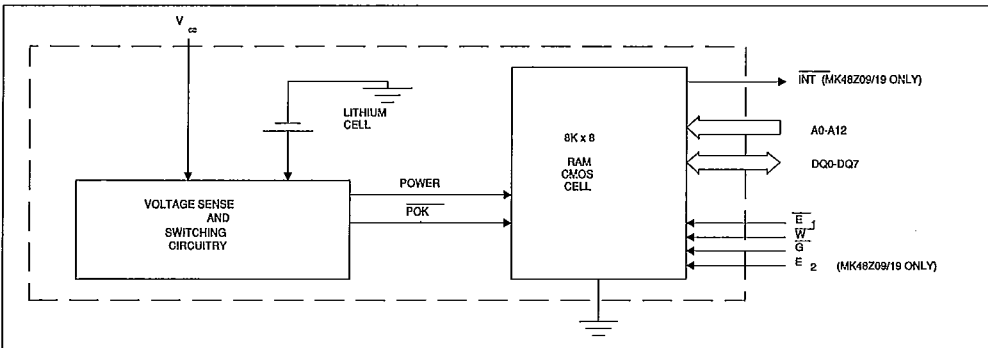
$V_{cc}$

LITHIUM CELL

8K x 8

RAM CMOS CELL

$\overline{INT}$ (MK48Z09/19 ONLY)

A0-A12

DQ0-DQ7

VOLTAGE SENSE AND SWITCHING CIRCUITRY

POWER

$\overline{POK}$

$\overline{E}_1$

$\overline{W}$

$\overline{G}$

$E_2$ (MK48Z09/19 ONLY)